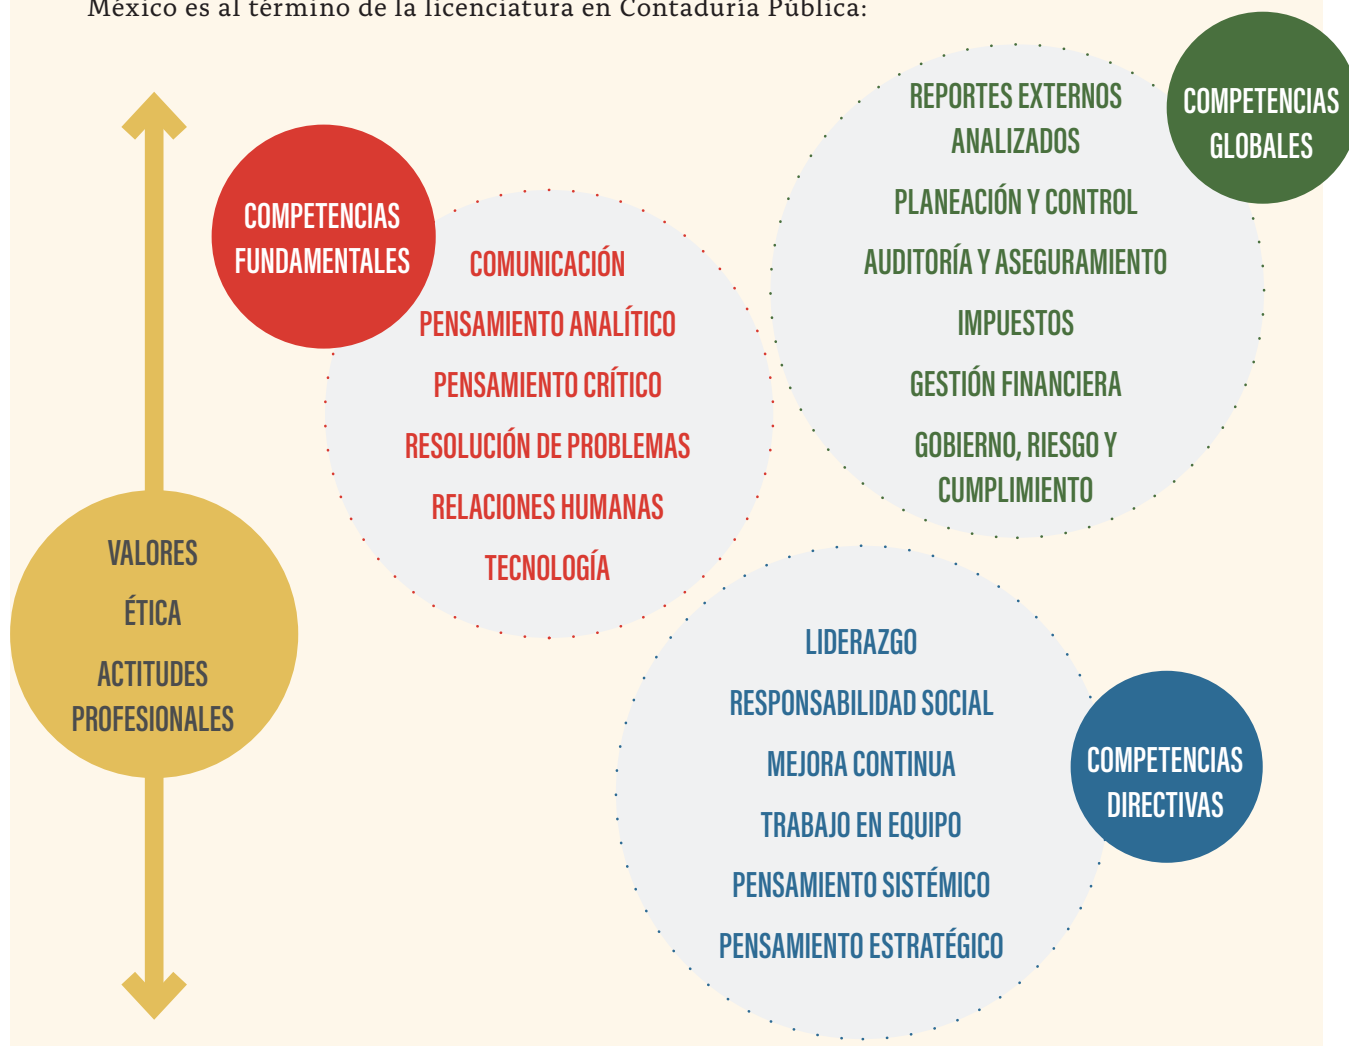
México es al término de la licenciatura en Contaduría Pública:

COMPETENCIAS FUNDAMENTALES

COMUNICACIÓN

PENSAMIENTO ANALÍTICO

PENSAMIENTO CRÍTICO

RESOLUCIÓN DE PROBLEMAS

RELACIONES HUMANAS

TECNOLOGÍA

COMPETENCIAS GLOBALES

REPORTES EXTERNOS ANALIZADOS

PLANEACIÓN Y CONTROL

AUDITORÍA Y ASEGURAMIENTO

IMPUESTOS

GESTIÓN FINANCIERA

GOBIERNO, RIESGO Y CUMPLIMIENTO

VALORES

ÉTICA

ACTITUDES PROFESIONALES

COMPETENCIAS DIRECTIVAS

LIDERAZGO

RESPONSABILIDAD SOCIAL

MEJORA CONTINUA

TRABAJO EN EQUIPO

PENSAMIENTO SISTÉMICO

PENSAMIENTO ESTRATÉGICO